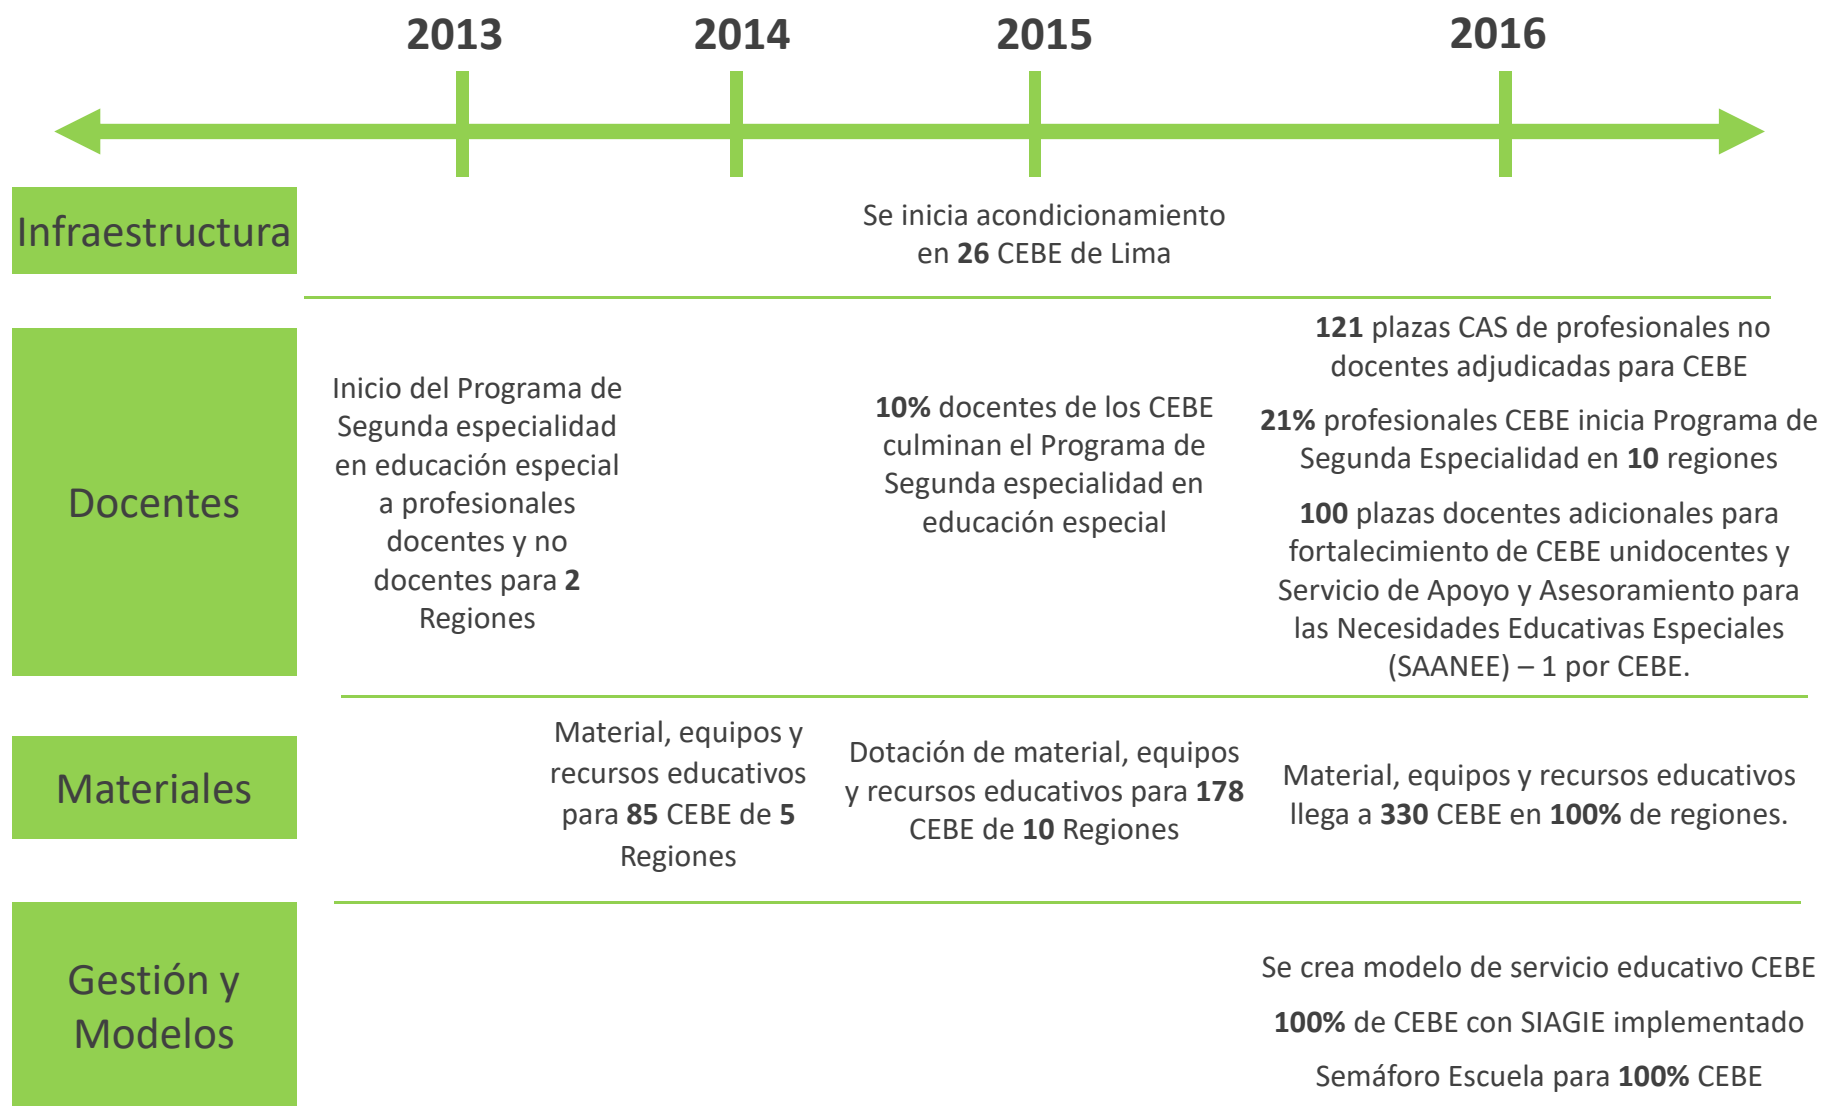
2013
2014
2015
2016

Infraestructura

Se inicia acondicionamiento en 26 CEBE de Lima

Docentes

Inicio del Programa de Segunda especialidad en educación especial a profesionales docentes y no docentes para 2 Regiones

10% docentes de los CEBE culminan el Programa de Segunda especialidad en educación especial

121 plazas CAS de profesionales no docentes adjudicadas para CEBE

21% profesionales CEBE inicia Programa de Segunda Especialidad en 10 regiones

100 plazas docentes adicionales para fortalecimiento de CEBE unidocentes y Servicio de Apoyo y Asesoramiento para las Necesidades Educativas Especiales (SAANEE) – 1 por CEBE.

Materiales

Material, equipos y recursos educativos para 85 CEBE de 5 Regiones

Dotación de material, equipos y recursos educativos para 178 CEBE de 10 Regiones

Material, equipos y recursos educativos llega a 330 CEBE en 100% de regiones.

Gestión y Modelos

Se crea modelo de servicio educativo CEBE

100% de CEBE con SIAGIE implementado

Semáforo Escuela para 100% CEBE